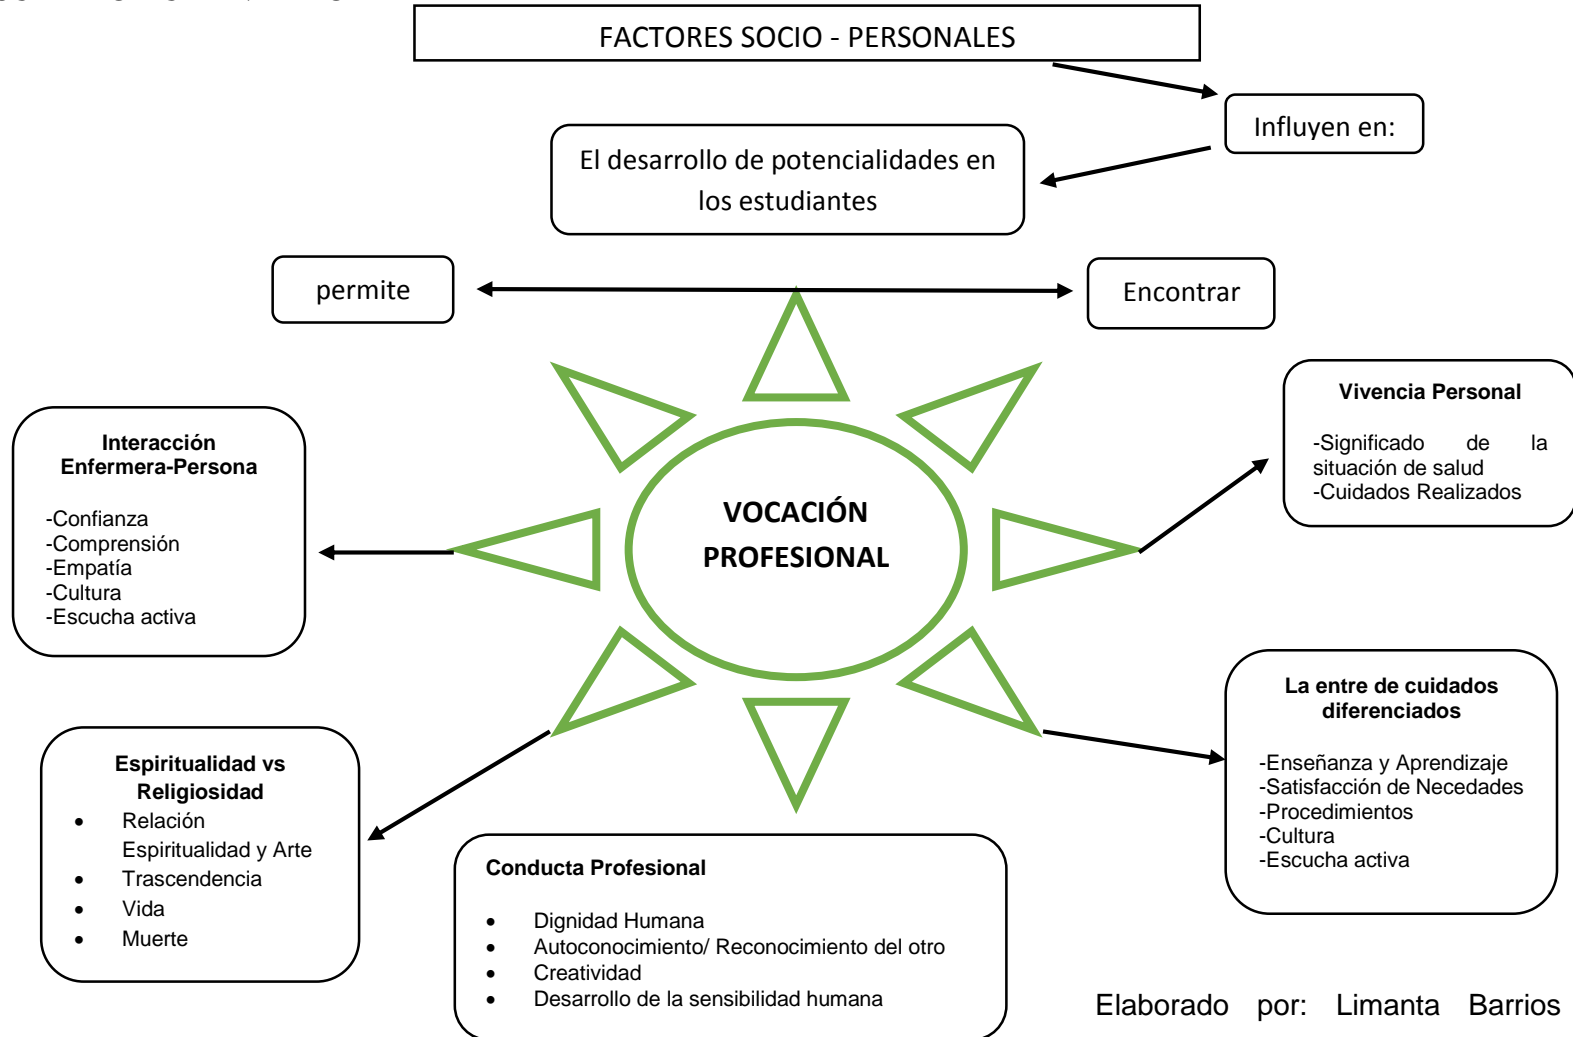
FACTORES SOCIO - PERSONALES

Influyen en:

El desarrollo de potencialidades en los estudiantes

permite

Encontrar

VOCACIÓN PROFESIONAL

Interacción Enfermera-Persona

-Confianza
-Comprensión
-Empatía
-Cultura
-Escucha activa

Vivencia Personal

-Significado de la situación de salud
-Cuidados Realizados

La entre de cuidados diferenciados

-Enseñanza y Aprendizaje
-Satisfacción de Necedades
-Procedimientos
-Cultura
-Escucha activa

Espiritualidad vs Religiosidad

- Relación Espiritualidad y Arte
- Trascendencia
- Vida
- Muerte

Conducta Profesional

- Dignidad Humana
- Autoconocimiento/ Reconocimiento del otro
- Creatividad
- Desarrollo de la sensibilidad humana

Elaborado por: Limanta Barrios